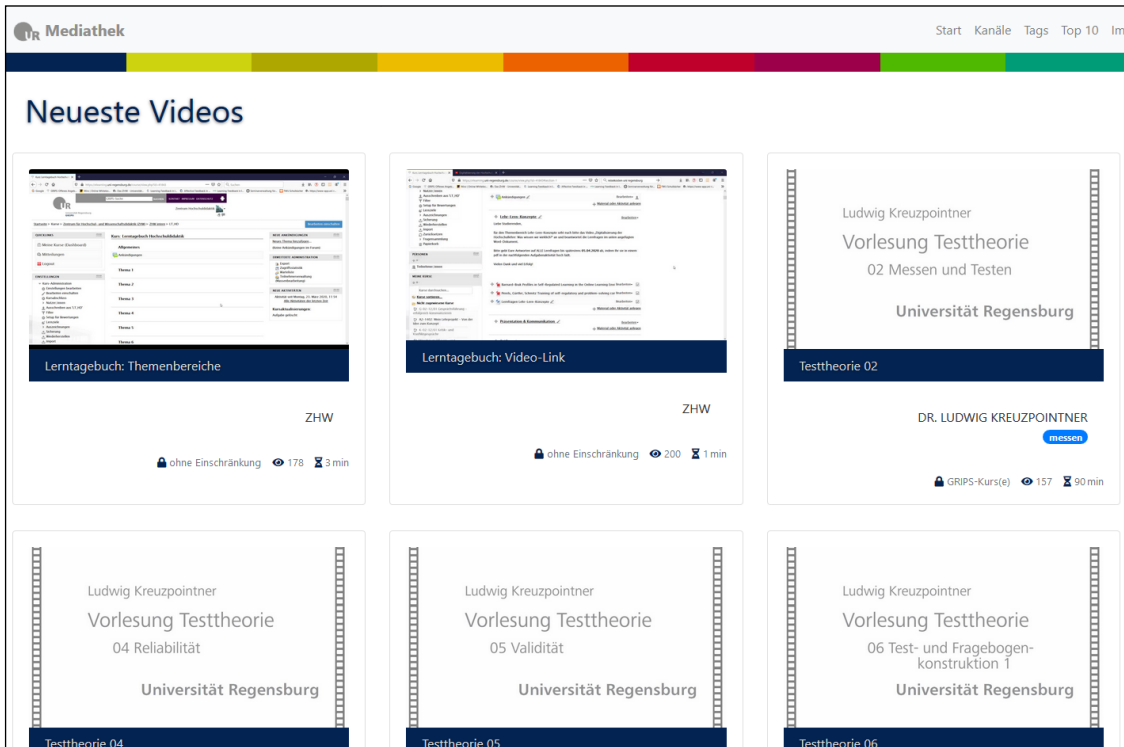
Mediathek

Start Kanäle Tags Top 10 Im

Neueste Videos

Lerntagebuch: Themenbereiche

ZHW

ohne Einschränkung 178 3 min

Lerntagebuch: Video-Link

ZHW

ohne Einschränkung 200 1 min

Ludwig Kreuzpointner
Vorlesung Testtheorie
02 Messen und Testen
Universität Regensburg

Testtheorie 02

DR. LUDWIG KREUZPOINTNER

messen

GRIPS-Kurs(e) 157 90 min

Ludwig Kreuzpointner
Vorlesung Testtheorie
04 Reliabilität
Universität Regensburg

Testtheorie 04

Ludwig Kreuzpointner
Vorlesung Testtheorie
05 Validität
Universität Regensburg

Testtheorie 05

Ludwig Kreuzpointner
Vorlesung Testtheorie
06 Test- und Fragebogenkonstruktion 1
Universität Regensburg

Testtheorie 06